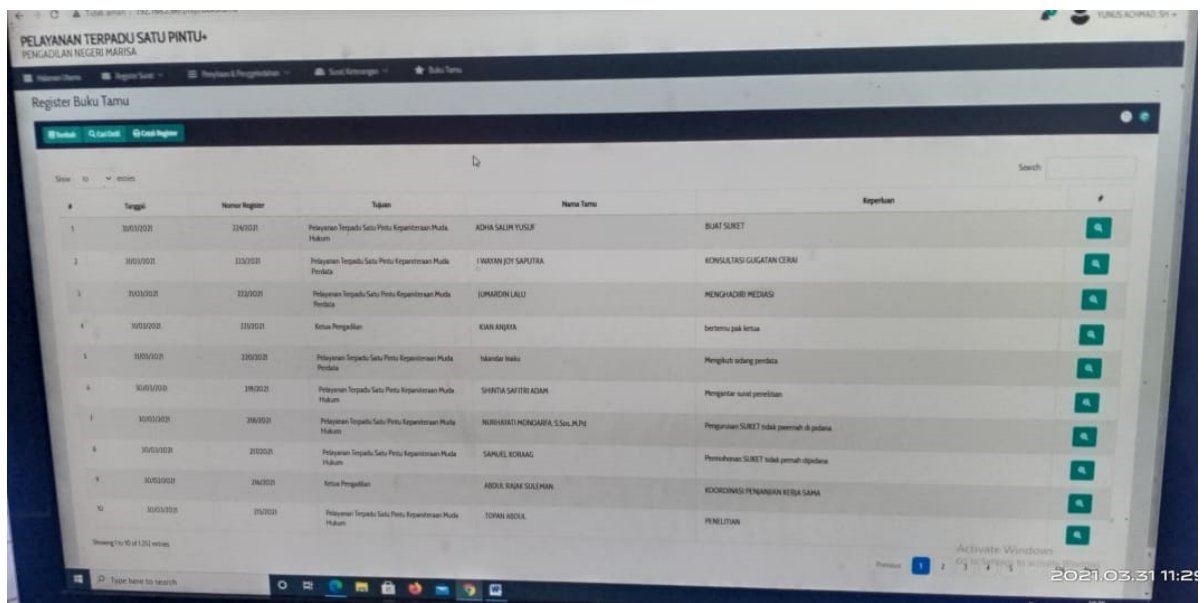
PELAYANAN TERPADU SATU PINTU+
PENGADILAN NEGERI MARISA

YUNUS ACHMAD SH

Halaman Utama | Register Surat | Penyidikan & Penggeledahan | Surat Keterangan | Buku Tamu

Register Buku Tamu

Tambah | Cari Detil | Cetak Register

Show 10 entries

Search

| # | Tanggal | Nomor Register | Tujuan | Nama Tamu | Keperluan | # |
|---|---|---|---|---|---|---|
| 1 | 31/03/2021 | 224/2021 | Pelayanan Terpadu Satu Pintu Kepaniteraan Muda Hukum | ADHA SALIM YUSUF | BUAT SUKET | |
| 2 | 31/03/2021 | 223/2021 | Pelayanan Terpadu Satu Pintu Kepaniteraan Muda Perdata | I WAYAN JOY SAPUTRA | KONSULTASI GUGATAN CERAI | |
| 3 | 31/03/2021 | 222/2021 | Pelayanan Terpadu Satu Pintu Kepaniteraan Muda Perdata | JUMARDIN LALU | MENGHADIRI MEDIASI | |
| 4 | 30/03/2021 | 221/2021 | Ketua Pengadilan | IKAN ANJAYA | bertemu pak ketua | |
| 5 | 31/03/2021 | 220/2021 | Pelayanan Terpadu Satu Pintu Kepaniteraan Muda Perdata | Iskandar Inaku | Mengikuti sidang perdata | |
| 6 | 30/03/2021 | 219/2021 | Pelayanan Terpadu Satu Pintu Kepaniteraan Muda Hukum | SHINTIA SAFITRI ADAM | Mengantar surat penelitian | |
| 7 | 30/03/2021 | 218/2021 | Pelayanan Terpadu Satu Pintu Kepaniteraan Muda Hukum | NURHAYATI MONOARFA, S.Sos.,M.Pd | Pengurusan SURET tidak pernah di pidana | |
| 8 | 30/03/2021 | 217/2021 | Pelayanan Terpadu Satu Pintu Kepaniteraan Muda Hukum | SAMUEL KOBAAG | Permohonan SURET tidak pernah dipidana | |
| 9 | 30/03/2021 | 216/2021 | Ketua Pengadilan | ABDUL RAJAK SULEMAN | KOORDINASI PENJANJIAN KERJA SAMA | |
| 10 | 30/03/2021 | 215/2021 | Pelayanan Terpadu Satu Pintu Kepaniteraan Muda Hukum | TOPAN ABDUL | PENELITIAN | |

Showing 1 to 10 of 1,312 entries

Previous 1 2 3 4 5

Activate Windows
Go to Settings to activate Windows.

Type here to search

2021.03.31 11:2